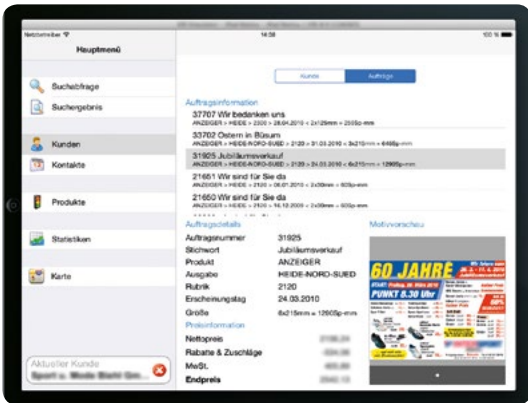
Netzbetreiber
14:58
100 %

Hauptmenü

Suchabfrage
Suchergebnis
Kunden
Kontakte
Produkte
Statistiken
Karte

Aktueller Kunde
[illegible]

Kunde
Aufträge

Auftragsinformation
37707 Wir bedanken uns
ANZEIGER > HEIDE > 2000 > 28.04.2010 < 2x125mm = 250Sp-mm
33702 Ostern in Büsum
ANZEIGER > HEIDE-NORD-SUED > 2120 > 31.03.2010 < 9x210mm = 6468p-mm
31925 Jubiläumsverkauf
ANZEIGER > HEIDE-NORD-SUED > 2120 > 24.03.2010 < 6x210mm = 1290Sp-mm
21651 Wir sind für Sie da
ANZEIGER > HEIDE > 2120 > 06.01.2010 < 2x30mm = 60Sp-mm
21650 Wir sind für Sie da
ANZEIGER > HEIDE > 2120 > 16.12.2009 < 2x30mm = 60Sp-mm

Auftragsdetails
Auftragsnummer 31925
Stichwort Jubiläumsverkauf
Produkt ANZEIGER
Ausgabe HEIDE-NORD-SUED
Rubrik 2120
Erscheinungstag 24.03.2010
Größe 6x215mm = 1290Sp-mm

Preisinformation
Nettopreis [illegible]
Rabatte & Zuschläge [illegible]
MwSt. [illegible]
Endpreis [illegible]

Motivvorschau
60 JAHRE
PUNKT 8.30 Uhr